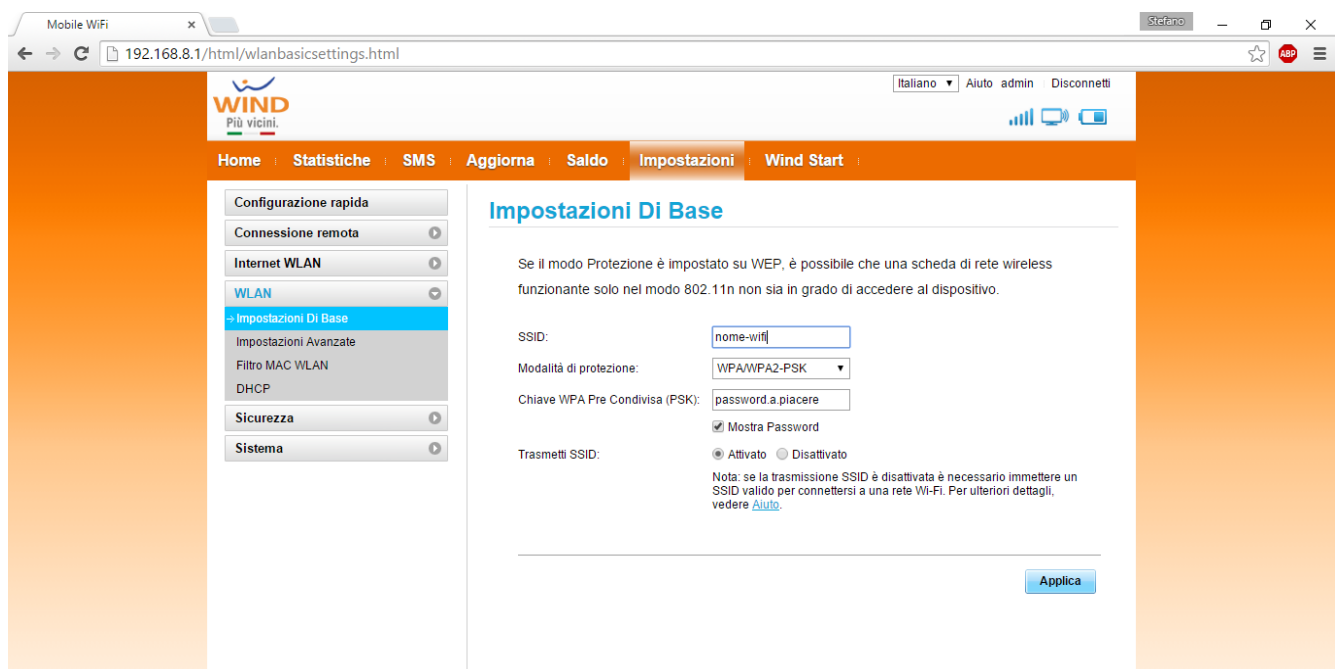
Mobile WiFi ×

Stefano

192.168.8.1/html/wlanbasicsettings.html

ABP

WIND
Più vicini.

Italiano ▾ Aiuto admin Disconnetti

Home Statistiche SMS Aggiorna Saldo Impostazioni Wind Start

Configurazione rapida
Connessione remota
Internet WLAN
WLAN
→ Impostazioni Di Base
Impostazioni Avanzate
Filtro MAC WLAN
DHCP
Sicurezza
Sistema

Impostazioni Di Base

Se il modo Protezione è impostato su WEP, è possibile che una scheda di rete wireless funzionante solo nel modo 802.11n non sia in grado di accedere al dispositivo.

SSID: nome-wifi
Modalità di protezione: WPA/WPA2-PSK
Chiave WPA Pre Condivisa (PSK): password.a.piacere
Mostra Password
Trasmetti SSID: Attivato Disattivato
Nota: se la trasmissione SSID è disattivata è necessario immettere un SSID valido per connettersi a una rete Wi-Fi. Per ulteriori dettagli, vedere Aiuto.

Applica